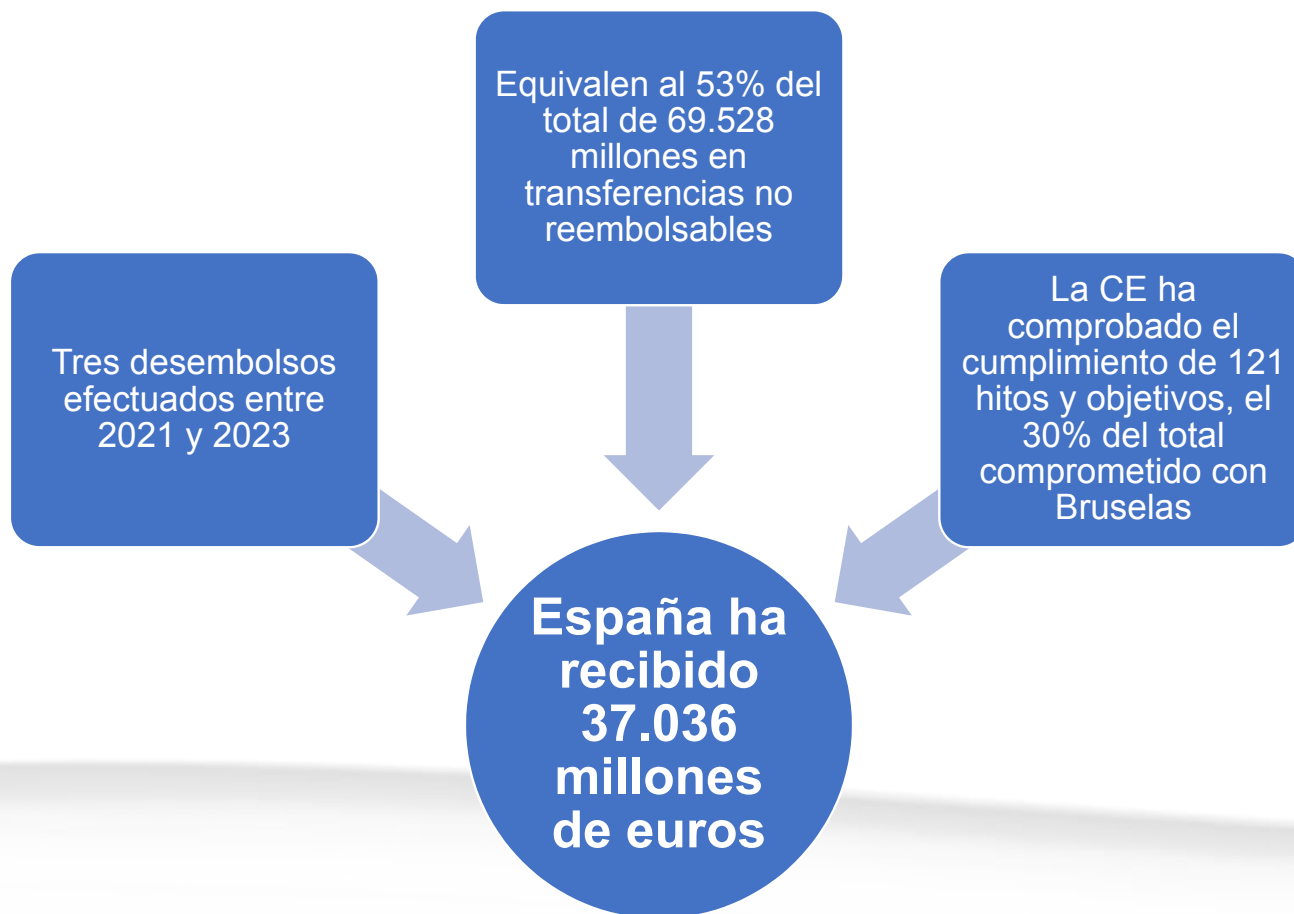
Tres desembolsos efectuados entre 2021 y 2023

Equivalen al 53% del total de 69.528 millones en transferencias no reembolsables

La CE ha comprobado el cumplimiento de 121 hitos y objetivos, el 30% del total comprometido con Bruselas

España ha recibido 37.036 millones de euros